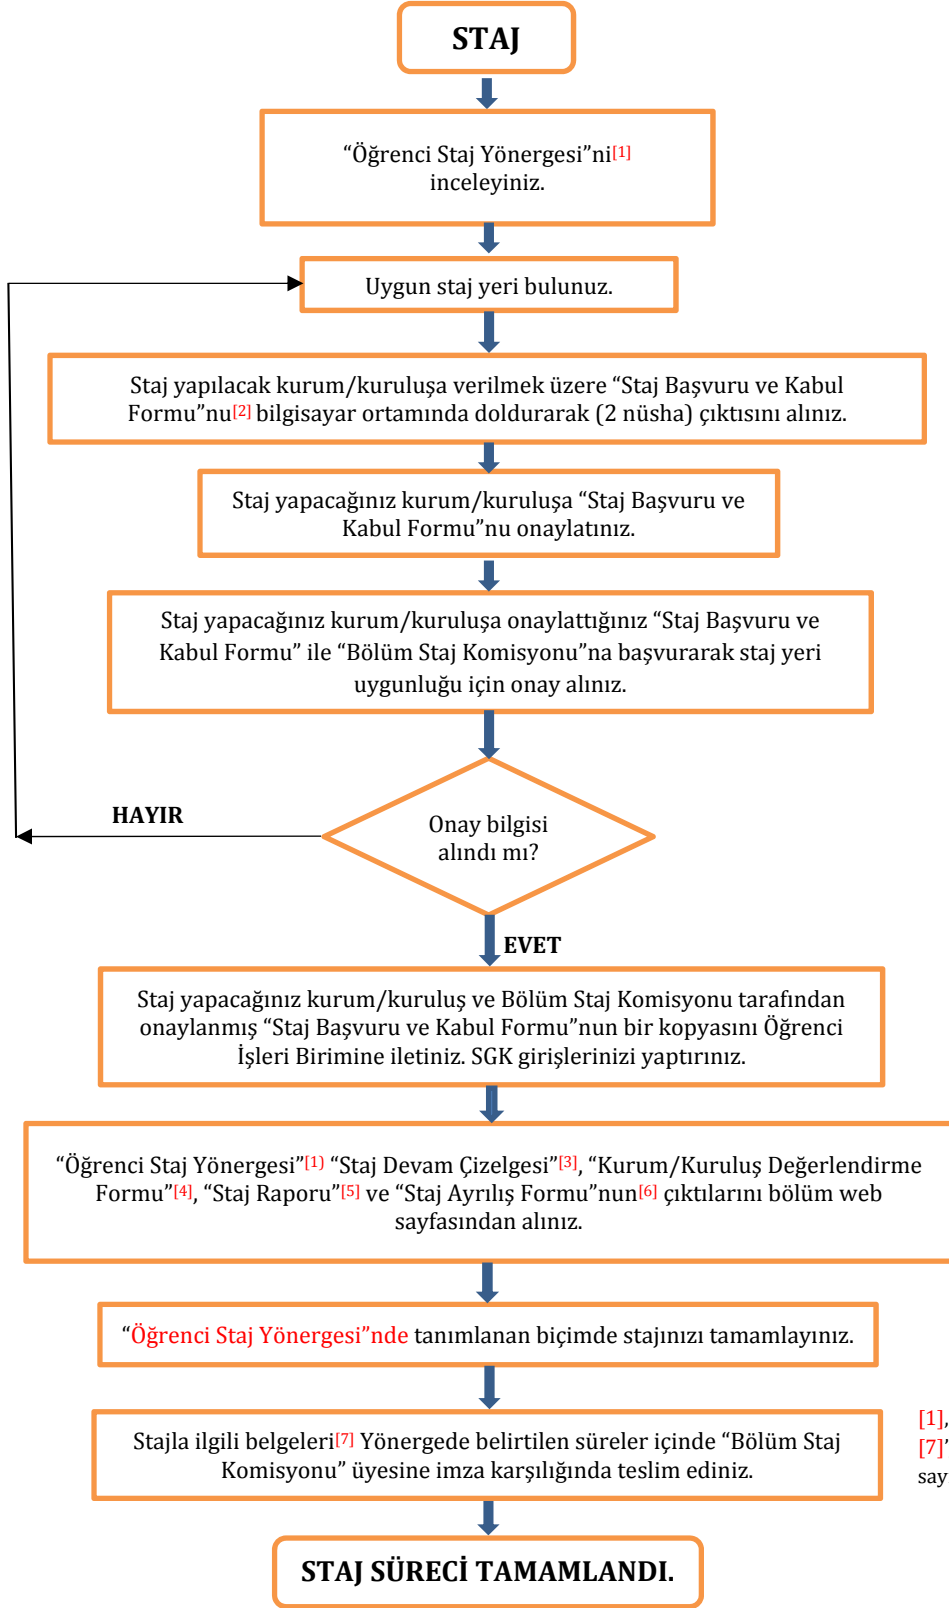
STAJ

"Öğrenci Staj Yönergesi"ni[1] inceleyiniz.

Uygun staj yeri bulunuz.

Staj yapılacak kurum/kuruluşa verilmek üzere "Staj Başvuru ve Kabul Formu"nu[2] bilgisayar ortamında doldurarak (2 nüsha) çıktısını alınız.

Staj yapacağınız kurum/kuruluşa "Staj Başvuru ve Kabul Formu"nu onaylatınız.

Staj yapacağınız kurum/kuruluşa onaylattığınız "Staj Başvuru ve Kabul Formu" ile "Bölüm Staj Komisyonu"na başvurarak staj yeri uygunluğu için onay alınız.

HAYIR

Onay bilgisi alındı mı?

EVET

Staj yapacağınız kurum/kuruluş ve Bölüm Staj Komisyonu tarafından onaylanmış "Staj Başvuru ve Kabul Formu"nun bir kopyasını Öğrenci İşleri Birimine iletiniz. SGK girişlerinizi yaptırınız.

"Öğrenci Staj Yönergesi"[1] "Staj Devam Çizelgesi"[3], "Kurum/Kuruluş Değerlendirme Formu"[4], "Staj Raporu"[5] ve "Staj Ayrılış Formu"nun[6] çıktılarını bölüm web sayfasından alınız.

"Öğrenci Staj Yönergesi"nde tanımlanan biçimde stajınızı tamamlayınız.

Stajla ilgili belgeleri[7] Yönergede belirtilen süreler içinde "Bölüm Staj Komisyonu" üyesine imza karşılığında teslim ediniz.

[1], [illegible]
[7]' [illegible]
say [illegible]

STAJ SÜRECİ TAMAMLANDI.